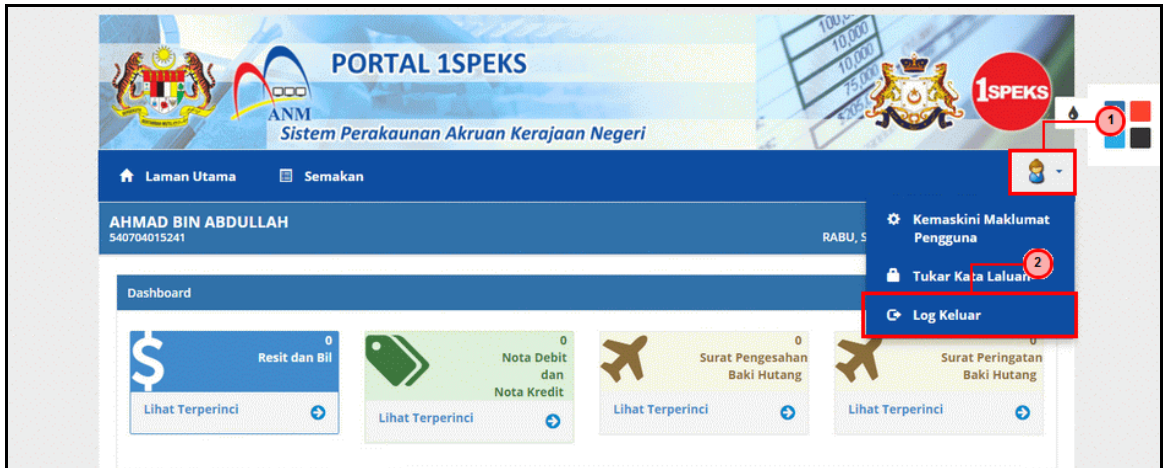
ANM
PORTAL 1SPEKS
Sistem Perakaunan Akruan Kerajaan Negeri
1SPEKS

Laman Utama
Semakan

1

AHMAD BIN ABDULLAH
540704015241

RABU, S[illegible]

Kemaskini Maklumat Pengguna
2
Tukar Kata Laluan
Log Keluar

Dashboard

0
Resit dan Bil
Lihat Terperinci

0
Nota Debit dan Nota Kredit
Lihat Terperinci

0
Surat Pengesahan Baki Hutang
Lihat Terperinci

0
Surat Peringatan Baki Hutang
Lihat Terperinci